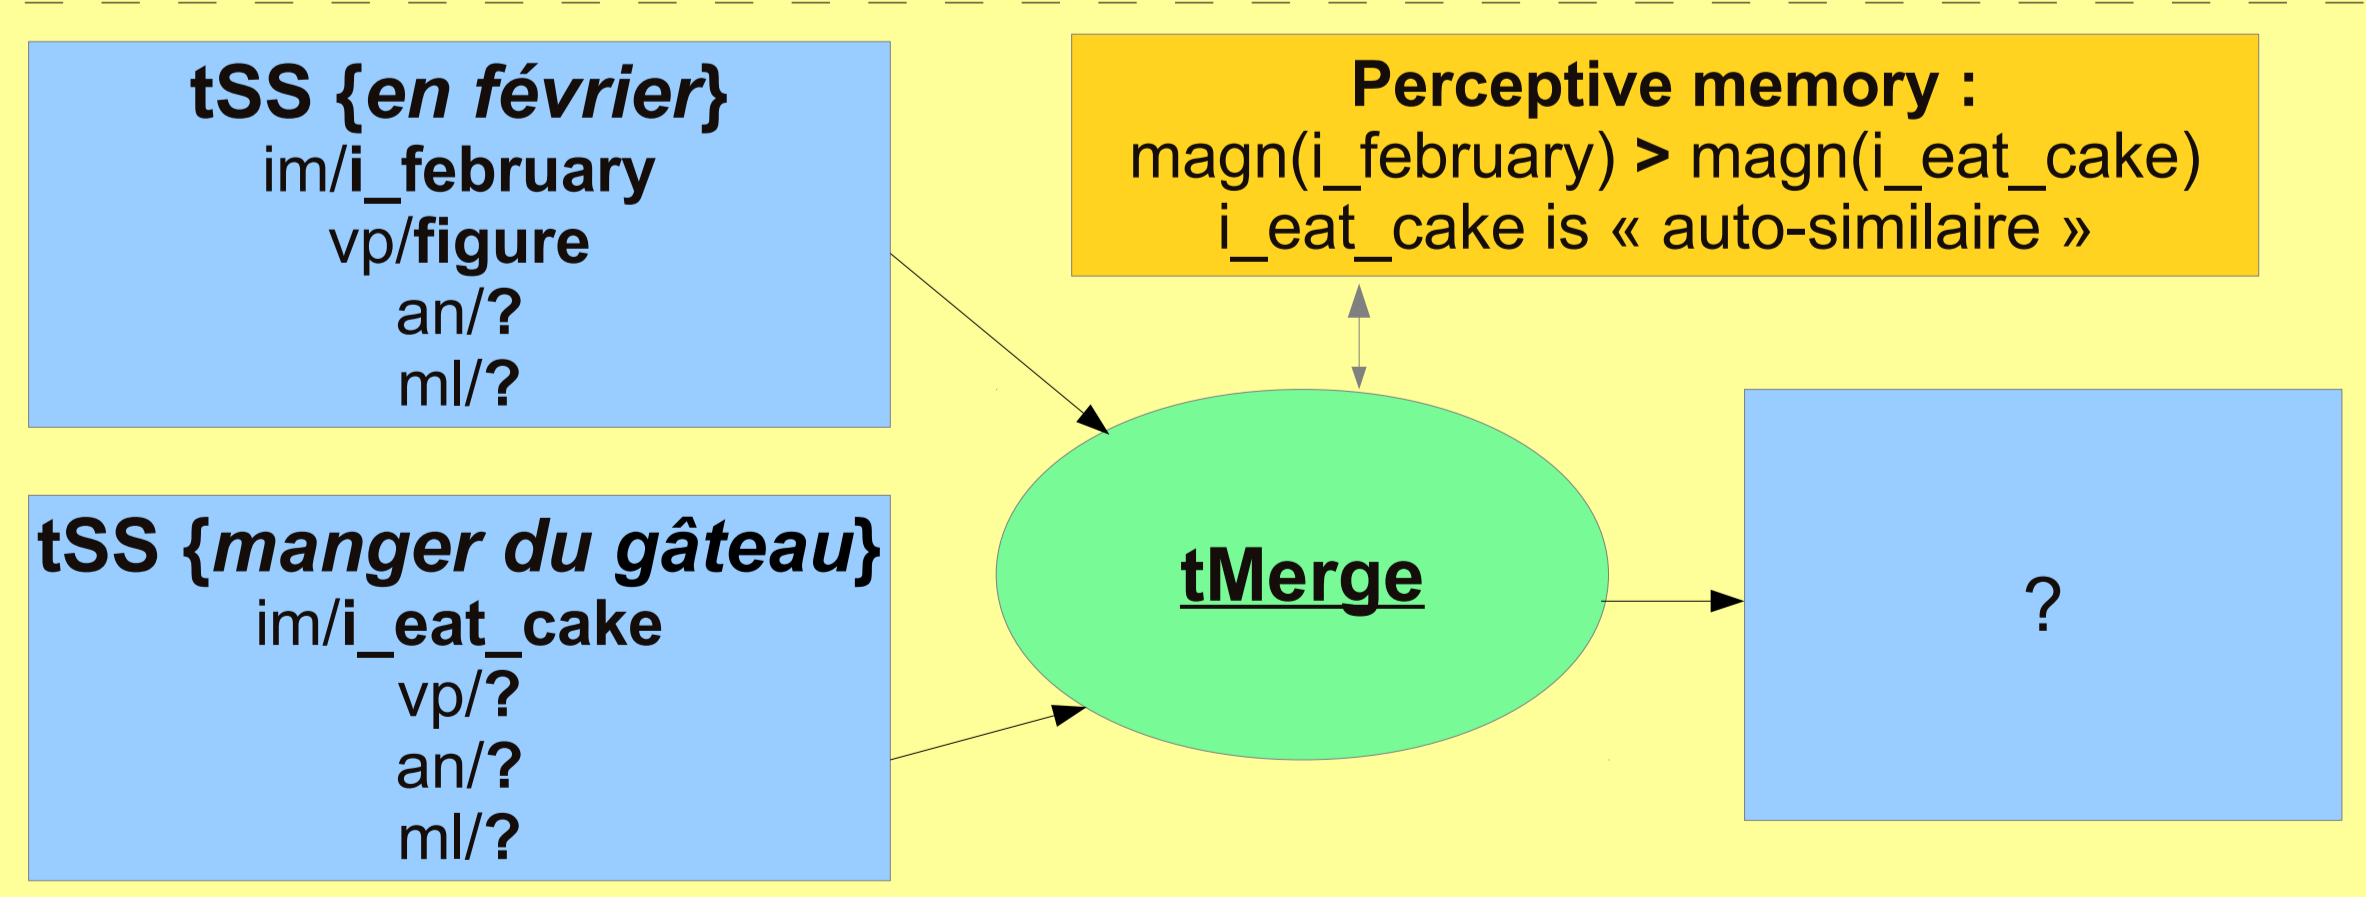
tSS {en février}
im/i_february
vp/figure
an/?
ml/?

Perceptive memory :
magn(i_february) > magn(i_eat_cake)
i_eat_cake is « auto-similaire »

tSS {manger du gâteau}
im/i_eat_cake
vp/?
an/?
ml/?

tMerge

?